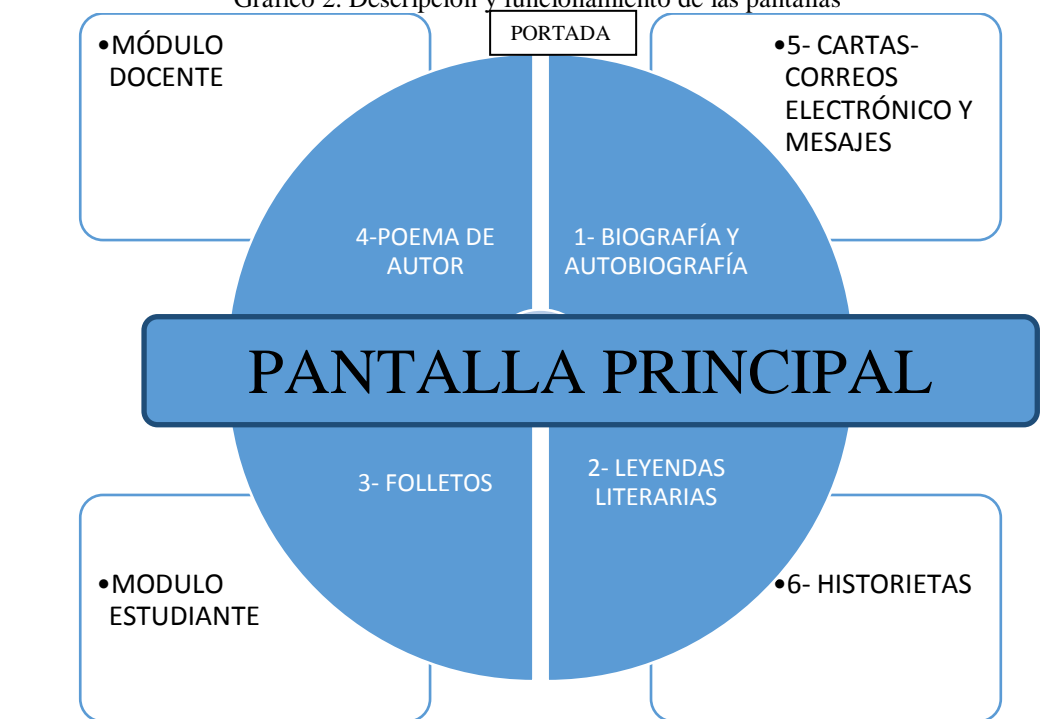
Gráfico 2. Descripción y funcionamiento de las pantallas

PORTADA

•MÓDULO DOCENTE

•5- CARTAS- CORREOS ELECTRÓNICO Y MESAJES

4-POEMA DE AUTOR

1- BIOGRAFÍA Y AUTOBIOGRAFÍA

PANTALLA PRINCIPAL

3- FOLLETOS

2- LEYENDAS LITERARIAS

•MODULO ESTUDIANTE

•6- HISTORIETAS